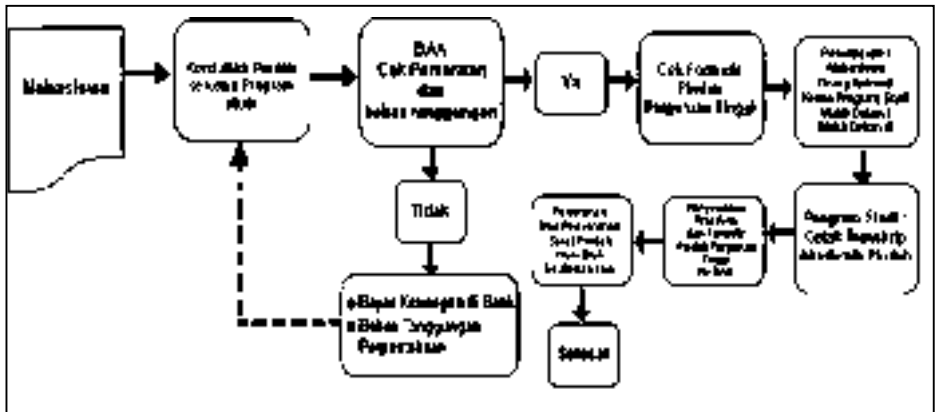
Mahasiswa

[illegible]

BAA
Cek Pembayaran
dan
beban tanggungan

Ya

Cek Formulir Pindah Perguruan Tinggi

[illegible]

Tidak

Biaya Keuangan di Bank
Beban Tanggungan Perpustakaan

Program Studi - Cetak Transkrip Akademik Pindah

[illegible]

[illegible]

Selesai